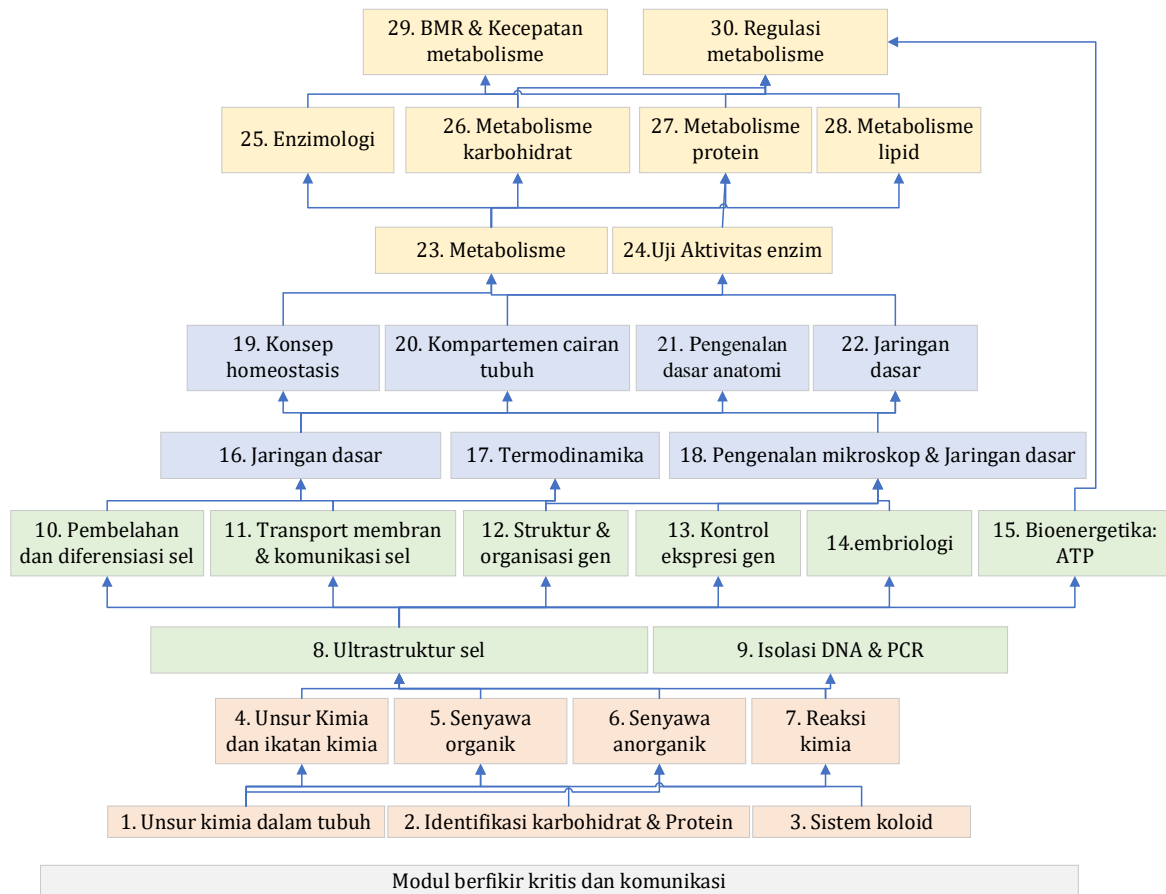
29. BMR & Kecepatan metabolisme

30. Regulasi metabolisme

25. Enzimologi

26. Metabolisme karbohidrat

27. Metabolisme protein

28. Metabolisme lipid

23. Metabolisme

24.Uji Aktivitas enzim

19. Konsep homeostasis

20. Kompartemen cairan tubuh

21. Pengenalan dasar anatomi

22. Jaringan dasar

16. Jaringan dasar

17. Termodinamika

18. Pengenalan mikroskop & Jaringan dasar

10. Pembelahan dan diferensiasi sel

11. Transport membran & komunikasi sel

12. Struktur & organisasi gen

13. Kontrol ekspresi gen

14.embriologi

15. Bioenergetika: ATP

8. Ultrastruktur sel

9. Isolasi DNA & PCR

4. Unsur Kimia dan ikatan kimia

5. Senyawa organik

6. Senyawa anorganik

7. Reaksi kimia

1. Unsur kimia dalam tubuh

2. Identifikasi karbohidrat & Protein

3. Sistem koloid

Modul berfikir kritis dan komunikasi